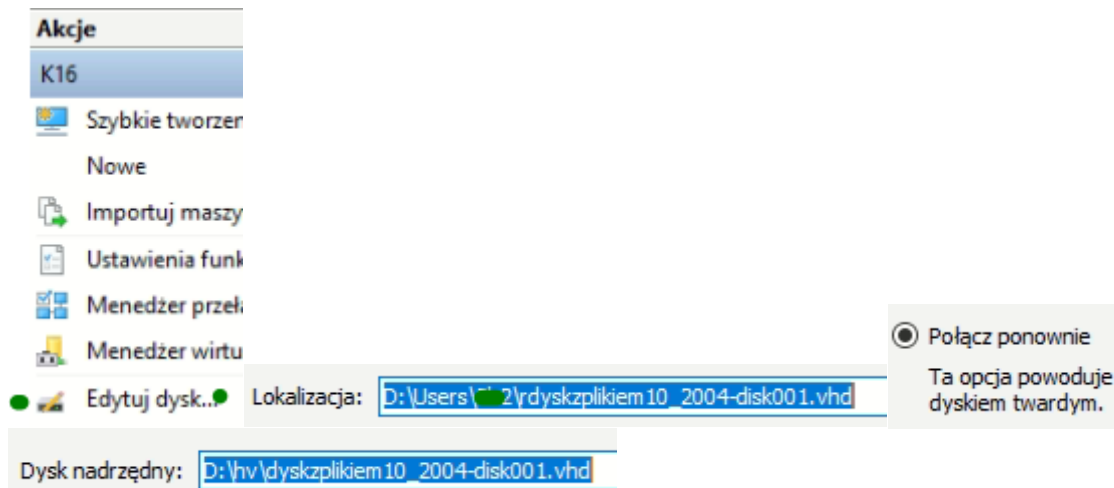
Akcje

K16

Szybkie tworzen

Nowe

Importuj maszy

Ustawienia funk

Menedżer przeła

Menedżer wirtu

Edytuj dysk...

Lokalizacja: D:\Users\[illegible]2\rdyskzplikiem10_2004-disk001.vhd

Połącz ponownie

Ta opcja powoduje dyskiem twardym.

Dysk nadrzędny: D:\hv\dyskzplikiem10_2004-disk001.vhd